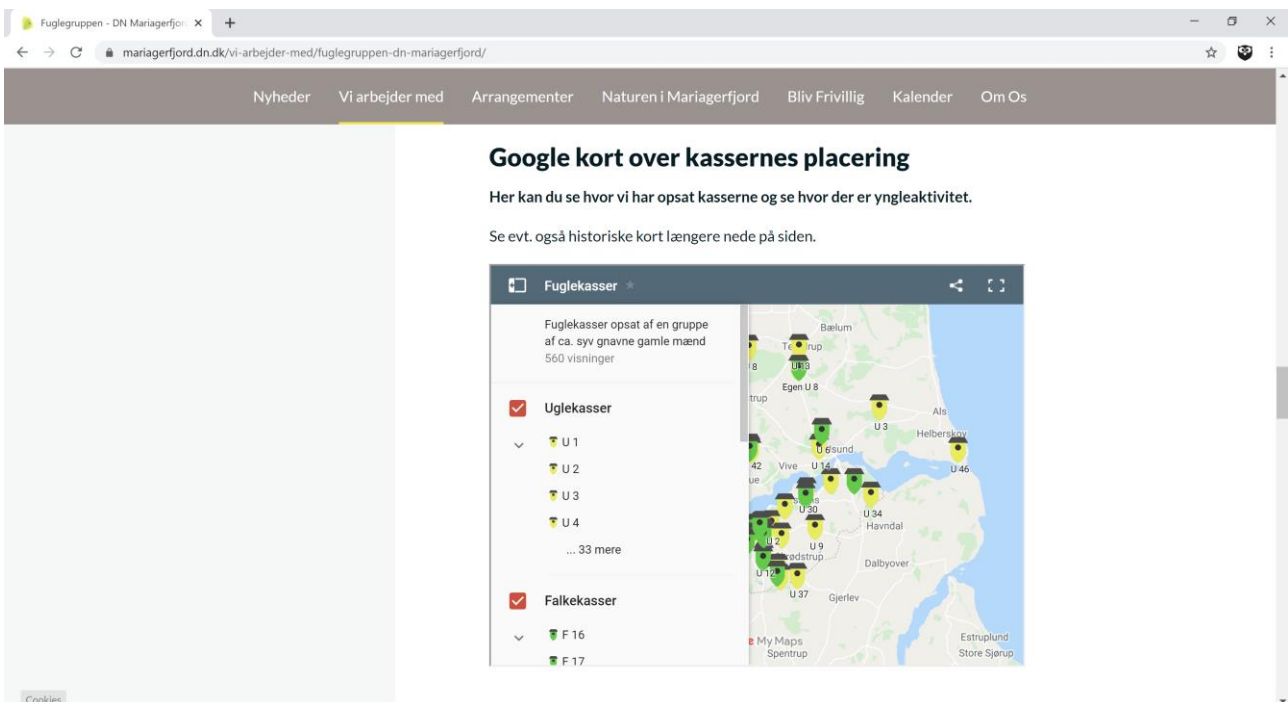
Fuglegruppen - DN Mariagerfjor ×
+
mariagerfjord.dn.dk/vi-arbejder-med/fuglegruppen-dn-mariagerfjord/

Nyheder Vi arbejder med Arrangementer Naturen i Mariagerfjord Bliv Frivillig Kalender Om Os

Google kort over kassernes placering

Her kan du se hvor vi har opsat kasserne og se hvor der er yngleaktivitet.

Se evt. også historiske kort længere nede på siden.

Fuglekasser

Fuglekasser opsat af en gruppe af ca. syv gnavne gamle mænd
560 visninger

Uglekasser

U 1
U 2
U 3
U 4
... 33 mere

Falkekasser

F 16
F 17

Bælum
Te rup
U 13
Egen U 8
8
trup
U 3
Als
Helberskov
U 6 sund
42 Vive U 14
U 46
ue
U 30
U 34
Havndal
U 2
U 9
ødstrup
Dalbyover
U 12
U 37
Gjerlev
My Maps
Spentrup
Estruplund
Store Sjørup

Cookies